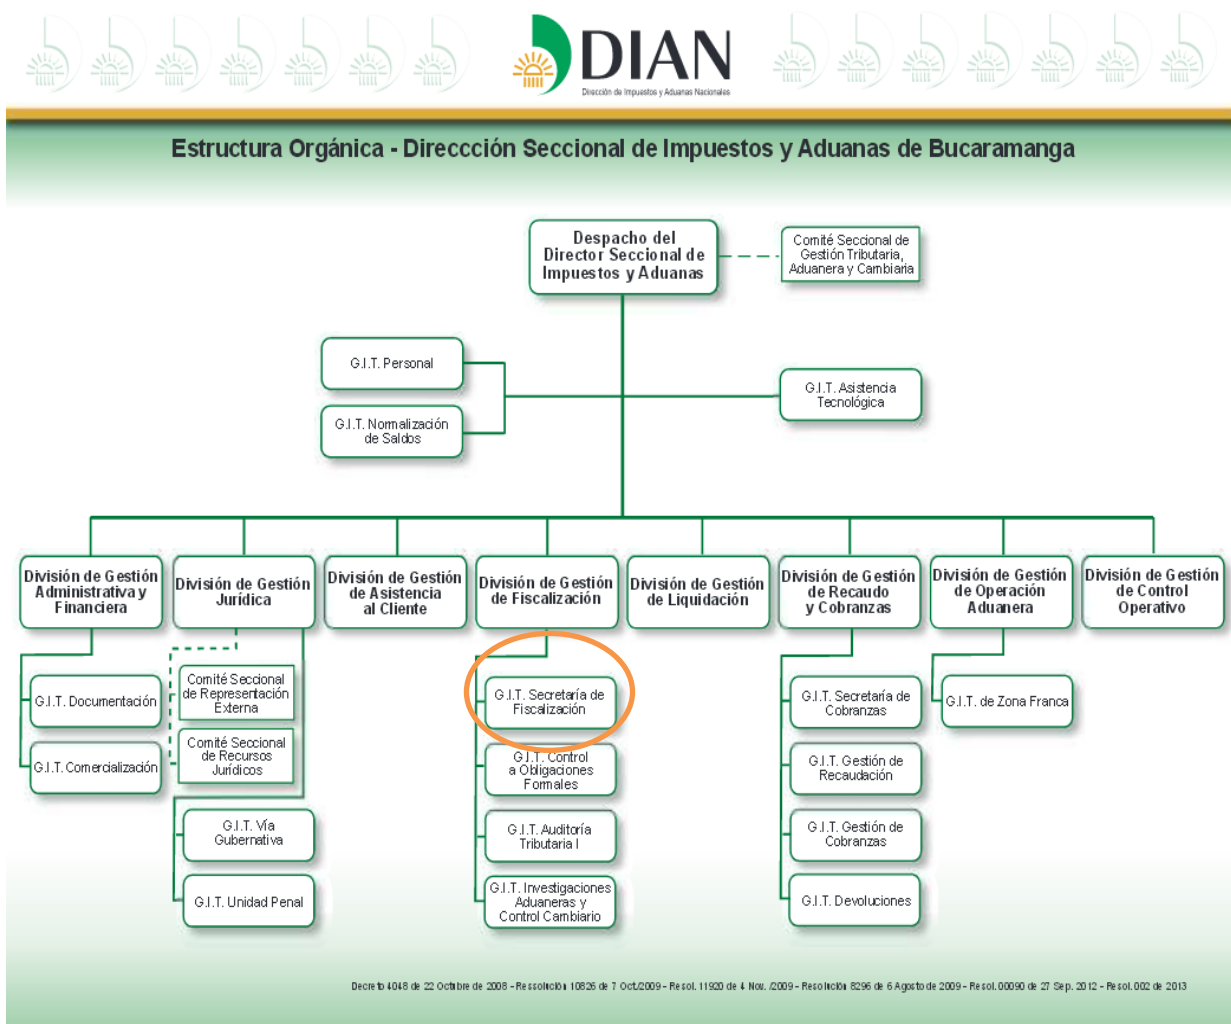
DIAN
Dirección de Impuestos y Aduanas Nacionales

Estructura Orgánica - Direccción Seccional de Impuestos y Aduanas de Bucaramanga

Despacho del Director Seccional de Impuestos y Aduanas

Comité Seccional de Gestión Tributaria, Aduanera y Cambiaria

G.I.T. Personal

G.I.T. Normalización de Saldos

G.I.T. Asistencia Tecnológica

División de Gestión Administrativa y Financiera

División de Gestión Jurídica

División de Gestión de Asistencia al Cliente

División de Gestión de Fiscalización

División de Gestión de Liquidación

División de Gestión de Recaudo y Cobranzas

División de Gestión de Operación Aduanera

División de Gestión de Control Operativo

G.I.T. Documentación

G.I.T. Comercialización

Comité Seccional de Representación Externa

Comité Seccional de Recursos Jurídicos

G.I.T. Vía Gubernativa

G.I.T. Unidad Penal

G.I.T. Secretaría de Fiscalización

G.I.T. Control a Obligaciones Formales

G.I.T. Auditoría Tributaria I

G.I.T. Investigaciones Aduaneras y Control Cambiario

G.I.T. Secretaría de Cobranzas

G.I.T. Gestión de Recaudación

G.I.T. Gestión de Cobranzas

G.I.T. Devoluciones

G.I.T. de Zona Franca

Decreto 4048 de 22 Octubre de 2008 - Resolución 10826 de 7 Oct./2009 - Resol. 11920 de 4 Nov. /2009 - Resolución 8296 de 6 Agosto de 2009 - Resol. 00090 de 27 Sep. 2012 - Resol. 002 de 2013